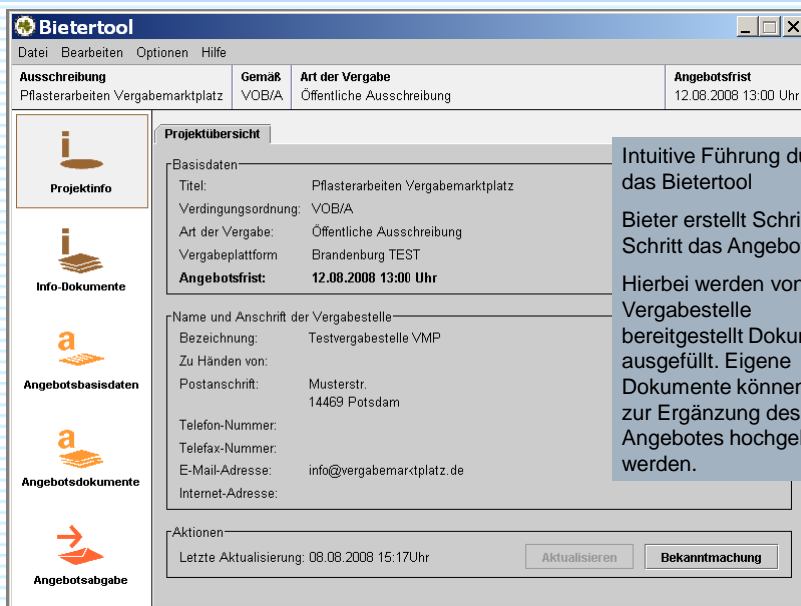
Bietertool

Datei Bearbeiten Optionen Hilfe

| Ausschreibung | Gemäß | Art der Vergabe | Angebotsfrist |
|---|---|---|---|
| Pflasterarbeiten Vergabemarktplatz | VOB/A | Öffentliche Ausschreibung | 12.08.2008 13:00 Uhr |

Projektinfo

Info-Dokumente

Angebotsbasisdaten

Angebotsdokumente

Angebotsabgabe

Projektübersicht

Basisdaten

Titel: Pflasterarbeiten Vergabemarktplatz
Verdingungsordnung: VOB/A
Art der Vergabe: Öffentliche Ausschreibung
Vergabeplattform: Brandenburg TEST
Angebotsfrist: 12.08.2008 13:00 Uhr

Name und Anschrift der Vergabestelle

Bezeichnung: Testvergabestelle VMP
Zu Händen von:
Postanschrift: Musterstr. 14469 Potsdam
Telefon-Nummer:
Telefax-Nummer:
E-Mail-Adresse: info@vergabemarktplatz.de
Internet-Adresse:

Aktionen

Letzte Aktualisierung: 08.08.2008 15:17Uhr

Aktualisieren

Bekanntmachung

Intuitive Führung du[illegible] das Bietertool

Bieter erstellt Schri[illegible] Schritt das Angebo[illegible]

Hierbei werden von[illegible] Vergabestelle bereitgestellt Doku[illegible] ausgefüllt. Eigene Dokumente können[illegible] zur Ergänzung des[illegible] Angebotes hochgel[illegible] werden.